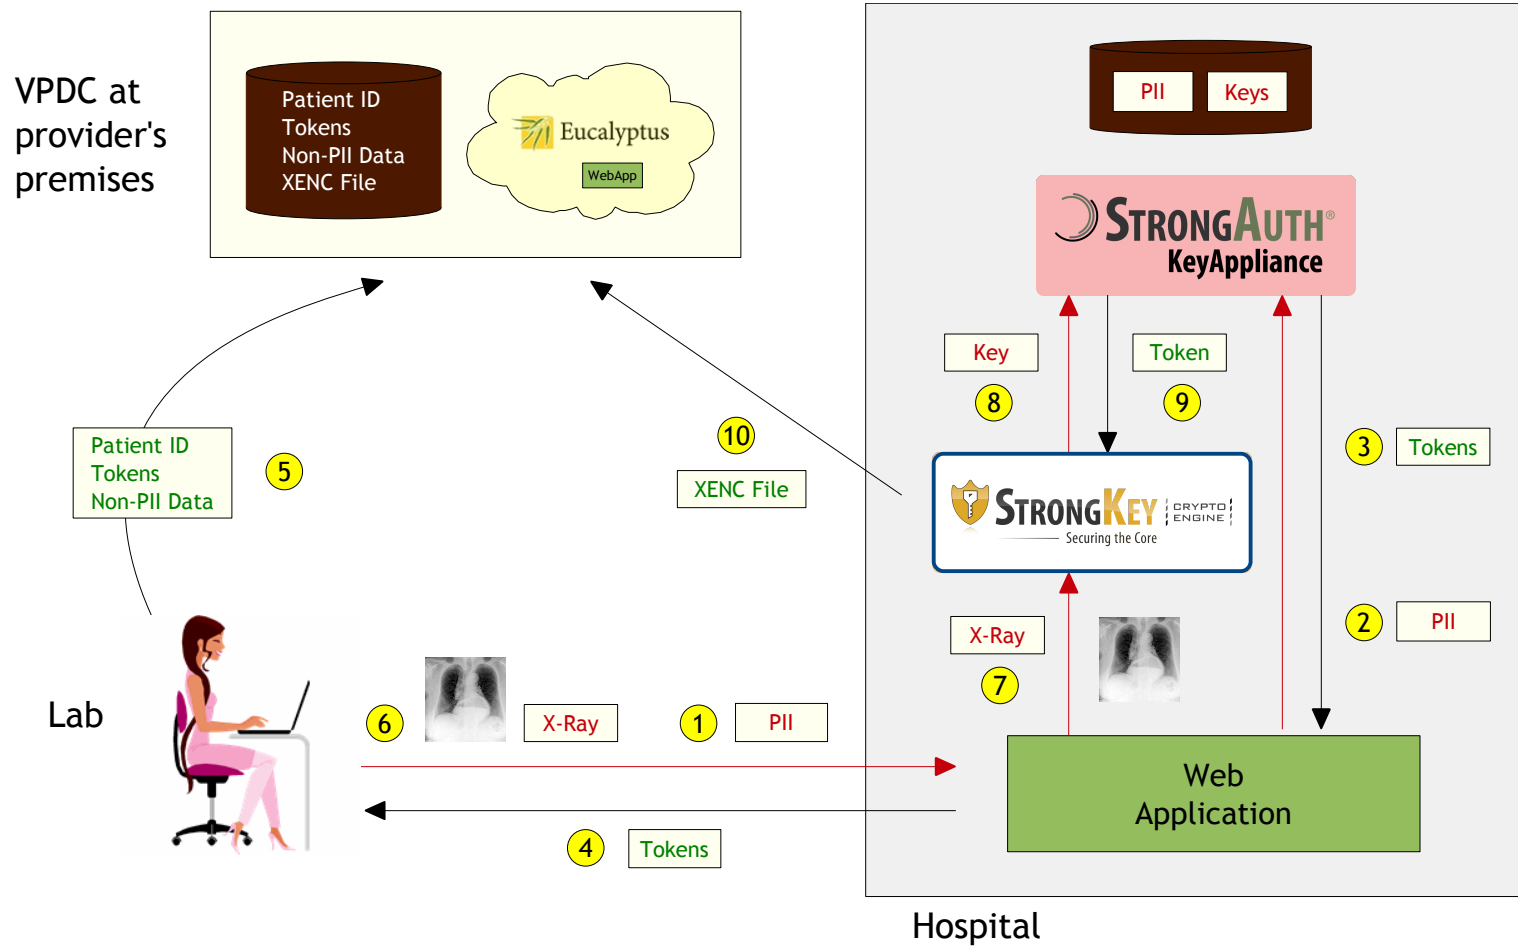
VPDC at provider's premises

Patient ID
Tokens
Non-PII Data
XENC File

Eucalyptus
WebApp

PII
Keys

STRONGAUTH®
KeyAppliance

Key
8

Token
9

3
Tokens

Patient ID
Tokens
Non-PII Data

5

10
XENC File

STRONGKEY CRYPTO ENGINE
Securing the Core

X-Ray
7

2
PII

Lab

6
X-Ray

1
PII

Web Application

4
Tokens

Hospital